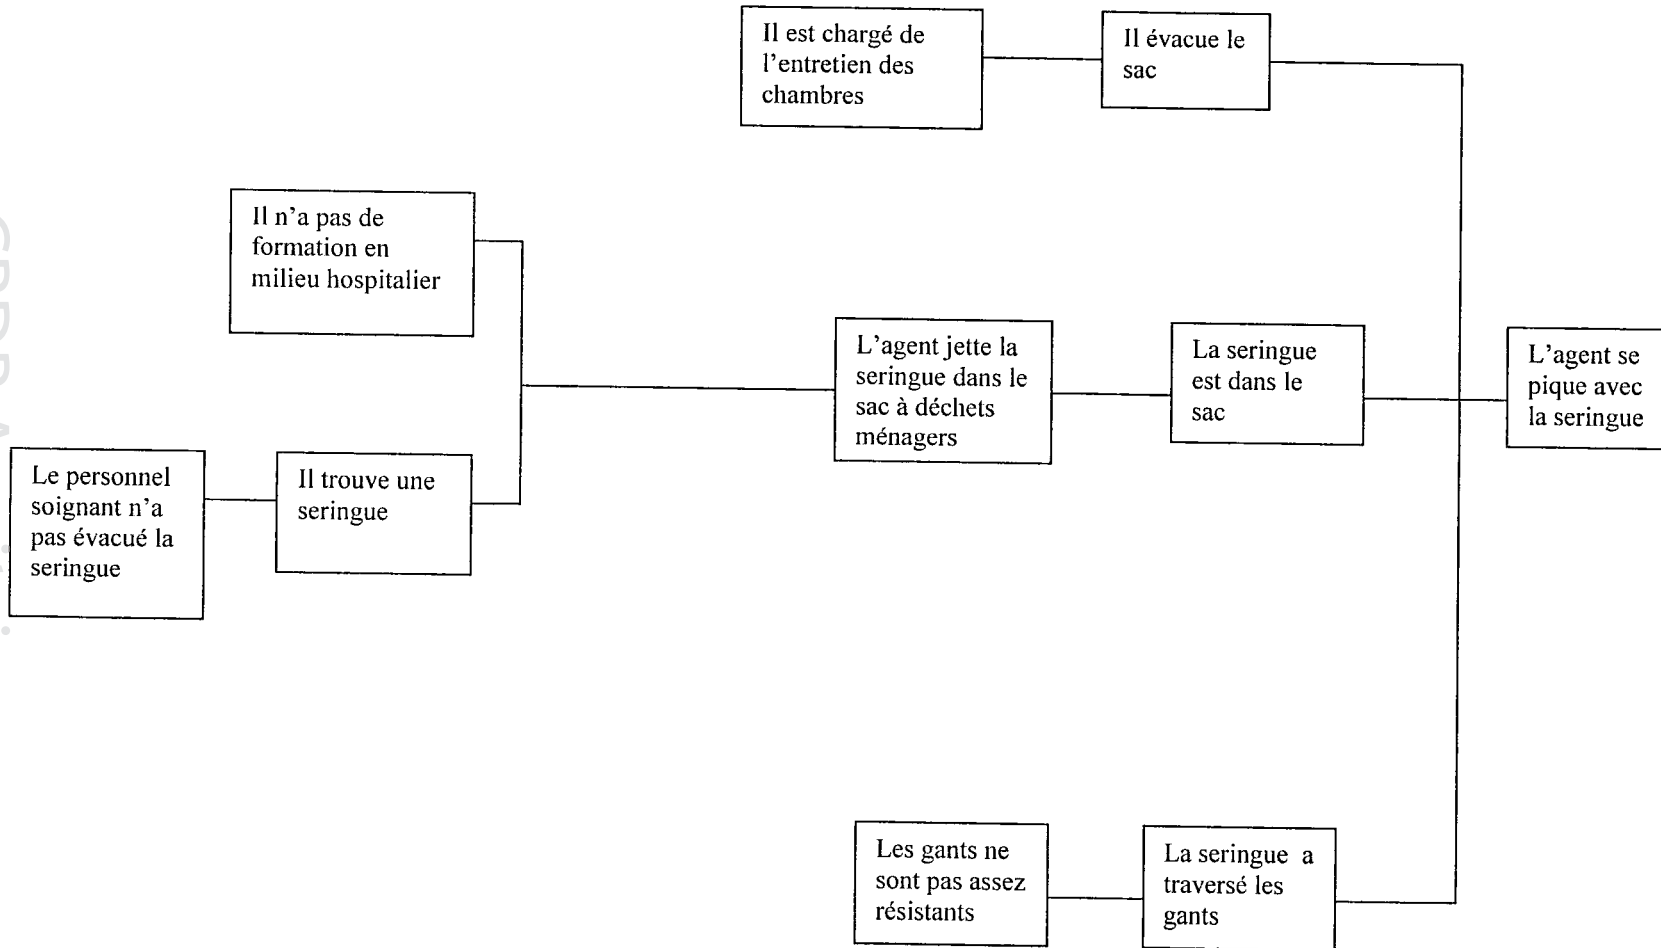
Il est chargé de l'entretien des chambres

Il évacue le sac

Il n'a pas de formation en milieu hospitalier

L'agent jette la seringue dans le sac à déchets ménagers

La seringue est dans le sac

L'agent se pique avec la seringue

Le personnel soignant n'a pas évacué la seringue

Il trouve une seringue

Les gants ne sont pas assez résistants

La seringue a traversé les gants